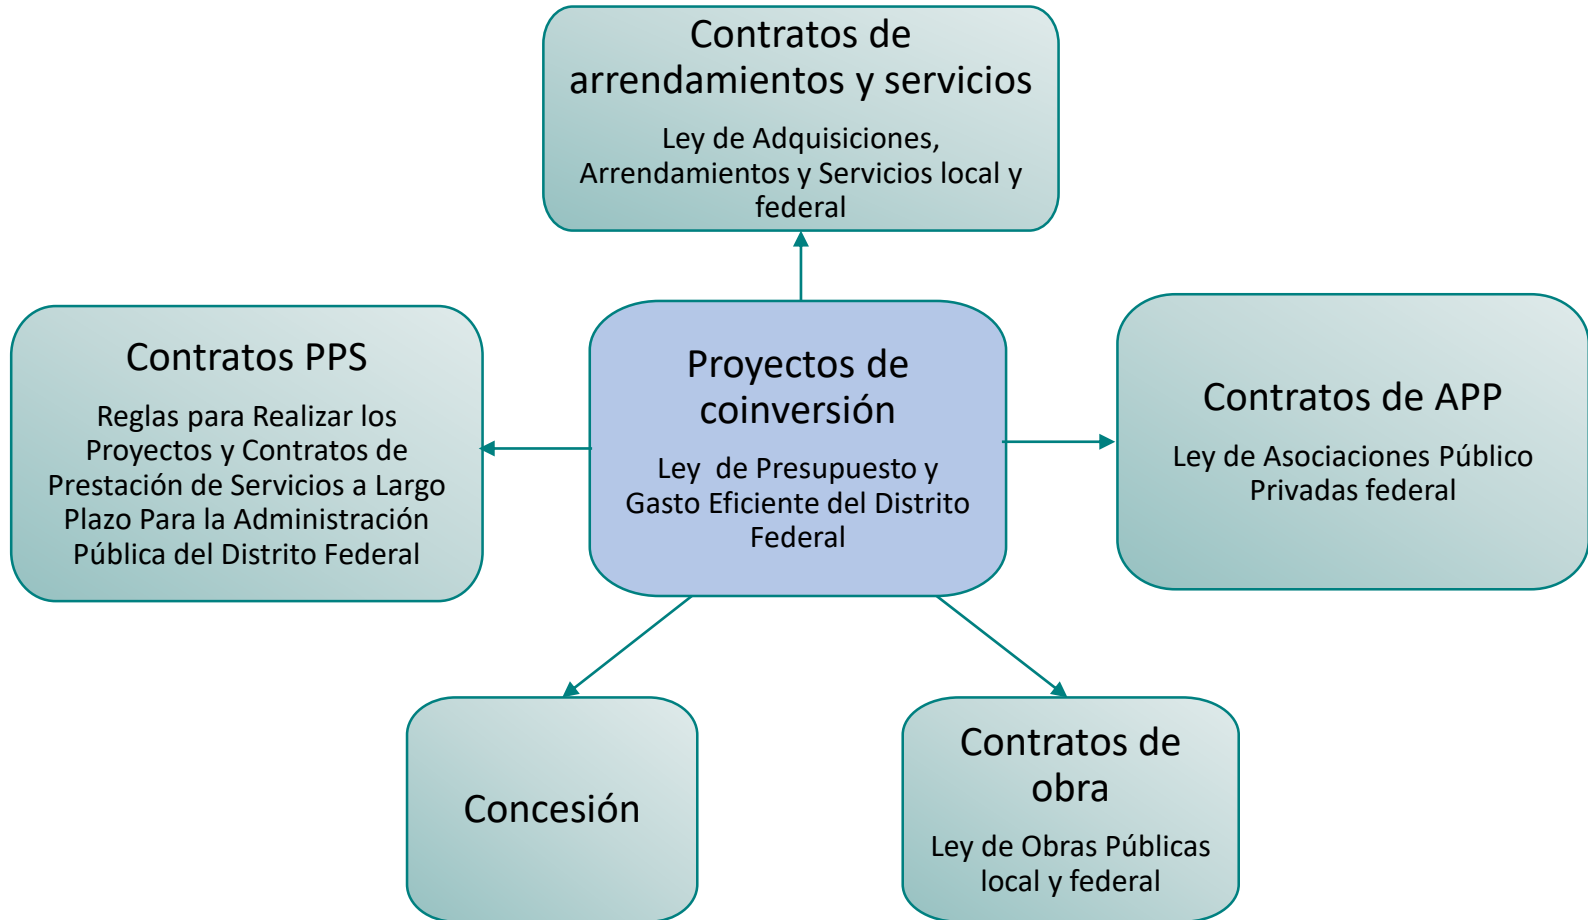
Contratos de arrendamientos y servicios

Ley de Adquisiciones, Arrendamientos y Servicios local y federal

Contratos PPS

Reglas para Realizar los Proyectos y Contratos de Prestación de Servicios a Largo Plazo Para la Administración Pública del Distrito Federal

Proyectos de coinversión

Ley de Presupuesto y Gasto Eficiente del Distrito Federal

Contratos de APP

Ley de Asociaciones Público Privadas federal

Concesión

Contratos de obra

Ley de Obras Públicas local y federal